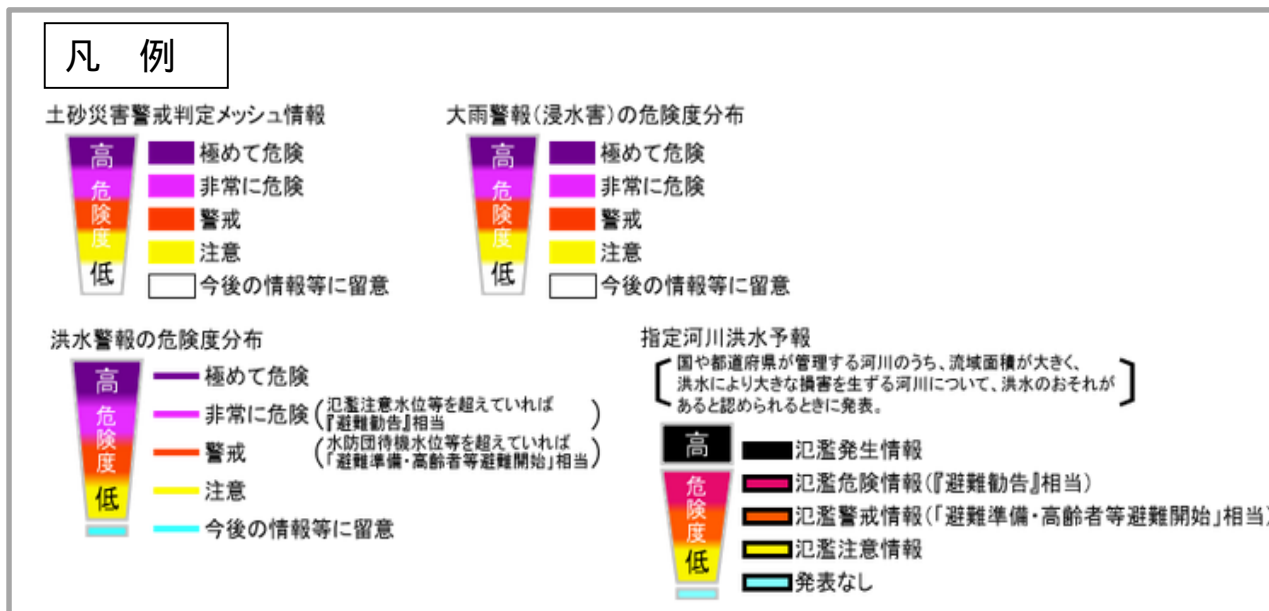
凡　例

土砂災害警戒判定メッシュ情報

高
危
険
度
低

極めて危険
非常に危険
警戒
注意
今後の情報等に留意

大雨警報（浸水害）の危険度分布

高
危
険
度
低

極めて危険
非常に危険
警戒
注意
今後の情報等に留意

洪水警報の危険度分布

高
危
険
度
低

極めて危険
非常に危険（氾濫注意水位等を超えていれば『避難勧告』相当）
警戒（水防団待機水位等を超えていれば「避難準備・高齢者等避難開始」相当）
注意
今後の情報等に留意

指定河川洪水予報

［国や都道府県が管理する河川のうち、流域面積が大きく、洪水により大きな損害を生ずる河川について、洪水のおそれがあると認められるときに発表。］

高
危
険
度
低

氾濫発生情報
氾濫危険情報（『避難勧告』相当）
氾濫警戒情報（「避難準備・高齢者等避難開始」相当）
氾濫注意情報
発表なし